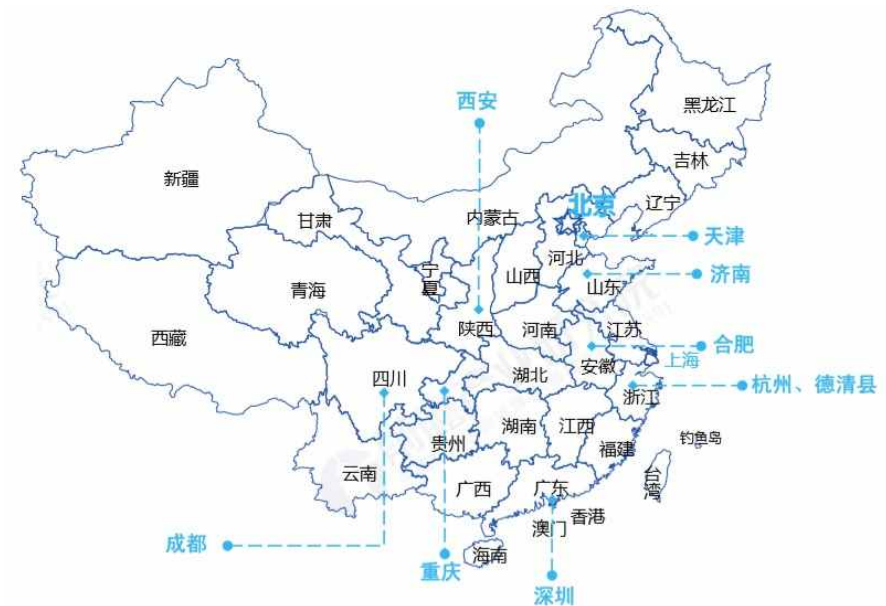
西安
黑龙江
吉林
新疆
甘肃
内蒙古
北京
辽宁
天津
河北
济南
山西
山东
青海
宁夏
陕西
河南
江苏
合肥
上海
西藏
四川
湖北
安徽
杭州、德清县
浙江
湖南
江西
贵州
福建
钓鱼岛
云南
台湾
广西
广东
香港
澳门
成都
海南
重庆
深圳